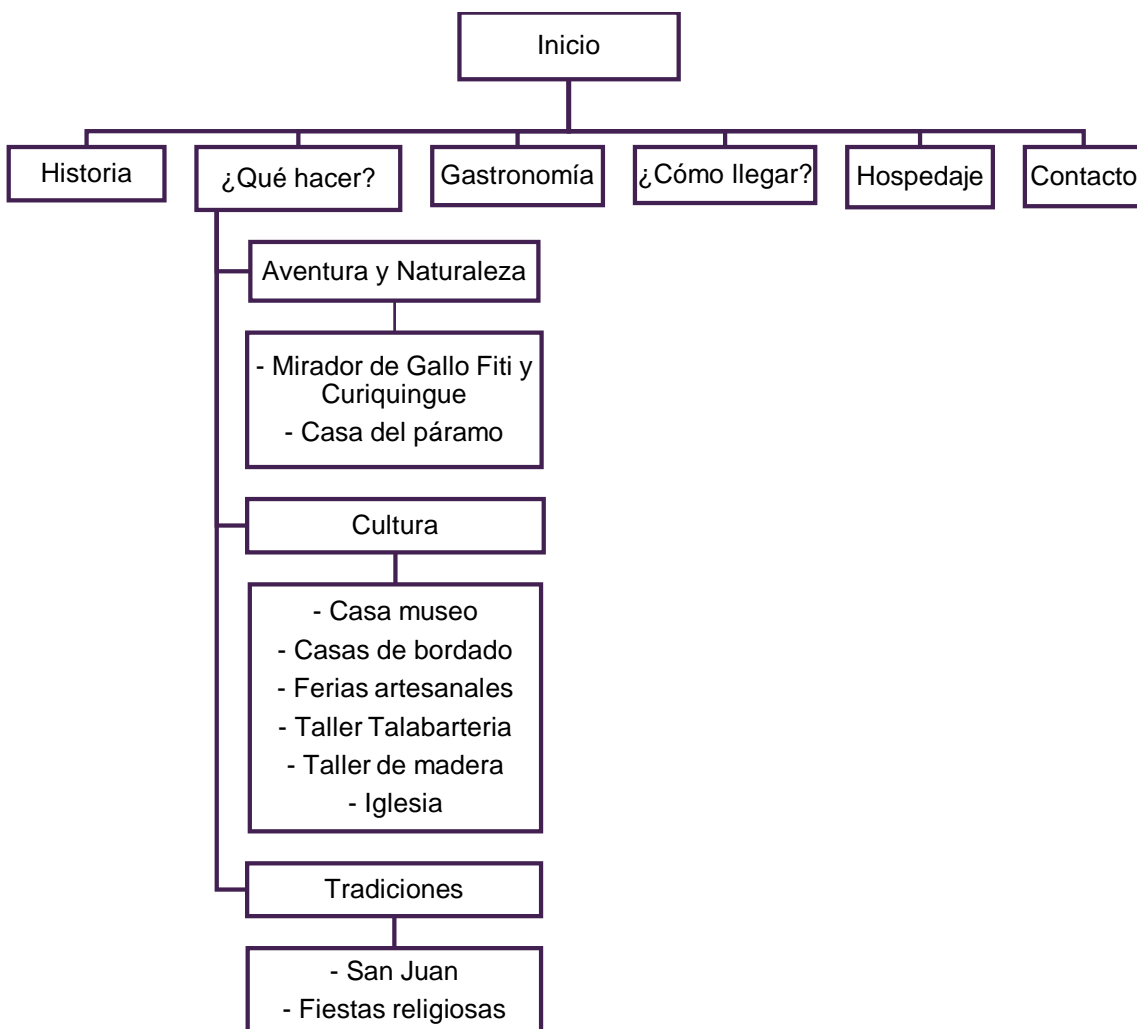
Inicio

Historia

¿Qué hacer?

Gastronomía

¿Cómo llegar?

Hospedaje

Contacto

Aventura y Naturaleza

- Mirador de Gallo Fiti y Curiquingue
- Casa del páramo

Cultura

- Casa museo
- Casas de bordado
- Ferias artesanales
- Taller Talabarteria
- Taller de madera
- Iglesia

Tradiciones

- San Juan
- Fiestas religiosas